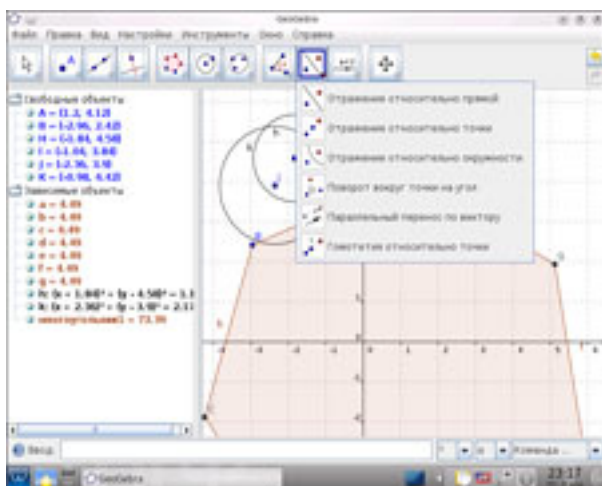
GeoGebra
Файл Правка Вид Настройки Инструменты Окно Справка

Свободные объекты
A = (1.2, 4.12)
B = (-2.96, 2.42)
H = (-1.84, 4.58)
I = (-1.04, 3.66)
J = (-2.36, 3.58)
K = (-0.98, 4.42)
Зависимые объекты
a = 4.49
b = 4.49
c = 4.49
d = 4.49
e = 4.49
f = 4.49
g = 4.49
hc: (x + 1.84)² + (y - 4.58)² = 1.1
k: (x + 2.36)² + (y - 3.58)² = 2.11
многоугольник1 = 73.59

Отражение относительно прямой
Отражение относительно точки
Отражение относительно окружности
Поворот вокруг точки на угол
Параллельный перенос по вектору
Гомотетия относительно точки

Ввод:
Команда ...
GeoGebra
23:17